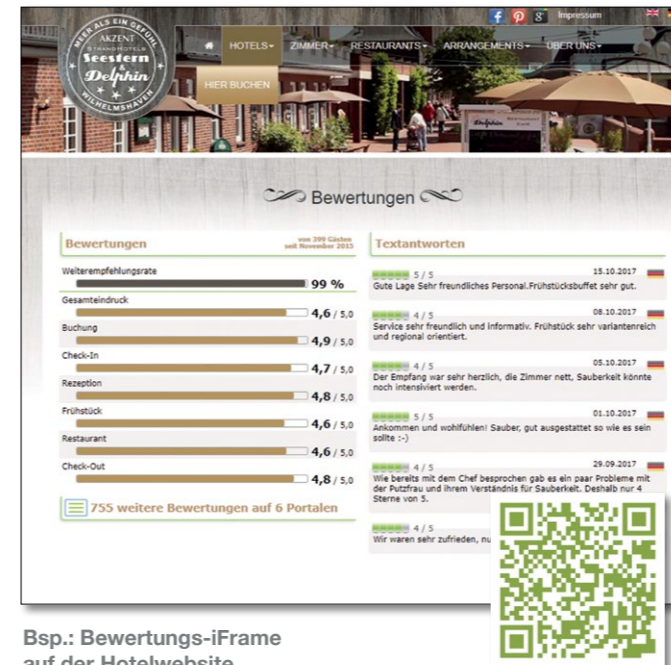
Impressum

MEER ALS EIN GEFÜHL
AKZENT
STRANDHOTELS
Seestern
&
Delphin
WILHELMSHAVEN

HOTELS▾ ZIMMER▾ RESTAURANTS▾ ARRANGEMENTS▾ ÜBER UNS▾

HIER BUCHEN

Delphin

Bewertungen

Bewertungen
von 209 Gästen seit November 2015

Weiterempfehlungsrate
99 %
Gesamteindruck
4,6 / 5,0
Buchung
4,9 / 5,0
Check-In
4,7 / 5,0
Rezeption
4,8 / 5,0
Frühstück
4,6 / 5,0
Restaurant
4,6 / 5,0
Check-Out
4,8 / 5,0

755 weitere Bewertungen auf 6 Portalen

Textantworten

5 / 5 15.10.2017
Gute Lage Sehr freundliches Personal.Frühstücksbuffet sehr gut.

4 / 5 08.10.2017
Service sehr freundlich und informativ. Frühstück sehr variantenreich und regional orientiert.

4 / 5 05.10.2017
Der Empfang war sehr herzlich, die Zimmer nett, Sauberkeit könnte noch intensiviert werden.

5 / 5 01.10.2017
Ankommen und wohlfühlen! Sauber, gut ausgestattet so wie es sein sollte :-)

4 / 5 29.09.2017
Wie bereits mit dem Chef besprochen gab es ein paar Probleme mit der Putzfrau und ihrem Verständnis für Sauberkeit. Deshalb nur 4 Sterne von 5.

4 / 5
Wir waren sehr zufrieden, nu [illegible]

Bsp.: Bewertungs-iFrame auf der Hotelwebsite